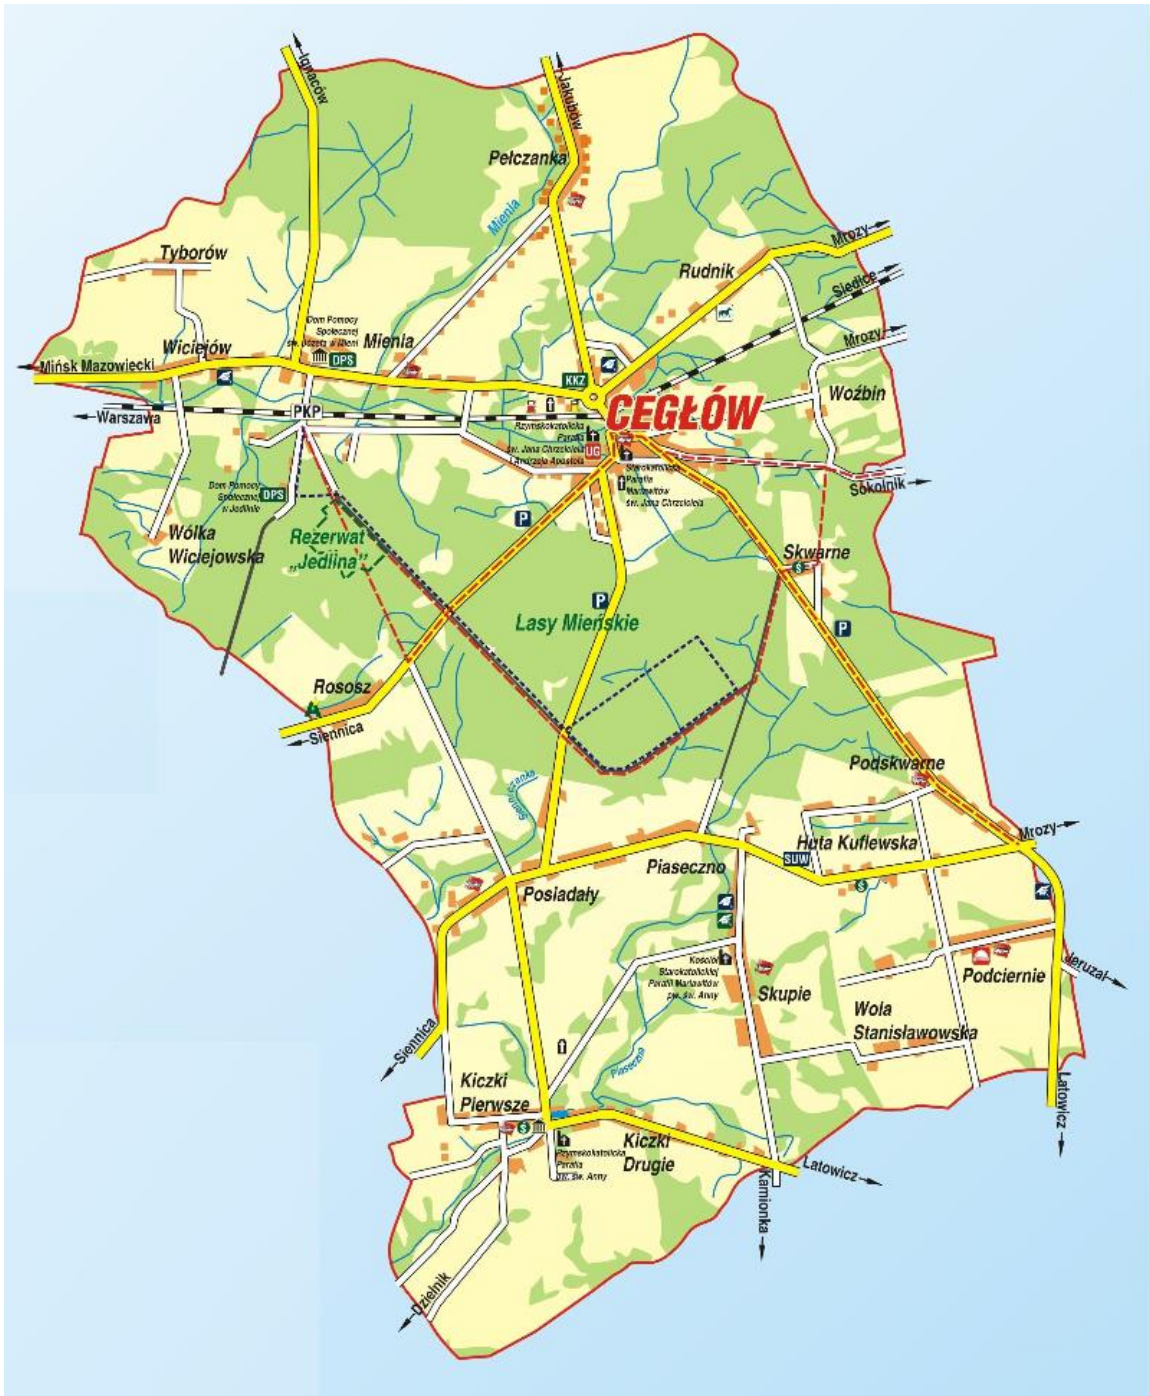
Ignaców
Jakubów
Pełczanka
Mienia
Mrozy
Tyborów
Rudnik
Siedlce
Dom Pomocy Społecznej św. Józefa w Mieni
DPS
Mienia
Mrozy
Wiciejów
Mińsk Mazowiecki
KKZ
CEGŁÓW
Woźbin
Warszawa
PKP
Rzymskokatolicka Parafia św. Jana Chrzciciela i Andrzeja Apostoła
UG
Starokatolicka Parafia Mariawitów św. Jana Chrzciciela
Sokolnik
Dom Pomocy Społecznej w Jedlinie
DPS
P
Rezerwat „Jedlina"
Wólka Wiciejowska
Skwarne
P
Lasy Mieńskie
P
Rososz
Siennica
Podskwarne
Mrozy
Huta Kuflewska
SUW
Piaseczno
Posiadały
Kościół Starokatolickiej Parafii Mariawitów pw. św. Anny
Skupie
Podciernie
Jeruzal
Wola Stanisławowska
Siennica
Piaseczna
Kiczki Pierwsze
Latowicz
Rzymskokatolicka Parafia pw. św. Anny
Kiczki Drugie
Latowicz
Kamionka
Dziełnik